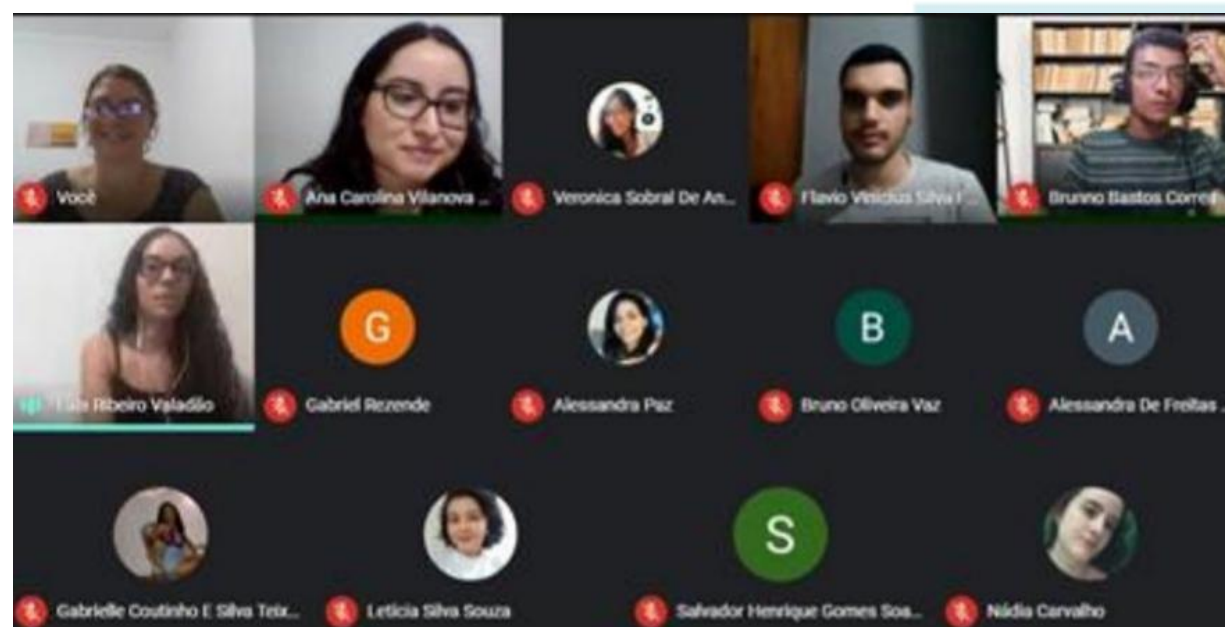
Você

Ana Carolina Vilanova ...

Veronica Sobral De An...

Flavio Vinicius Silva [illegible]

Brunno Bastos Corre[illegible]

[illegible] Ribeiro Valadão

G

Gabriel Rezende

Alessandra Paz

B

Bruno Oliveira Vaz

A

Alessandra De Freitas ...

Gabrielle Coutinho E Silva Teix...

Leticia Silva Souza

S

Salvador Henrique Gomes Soa...

Nádia Carvalho